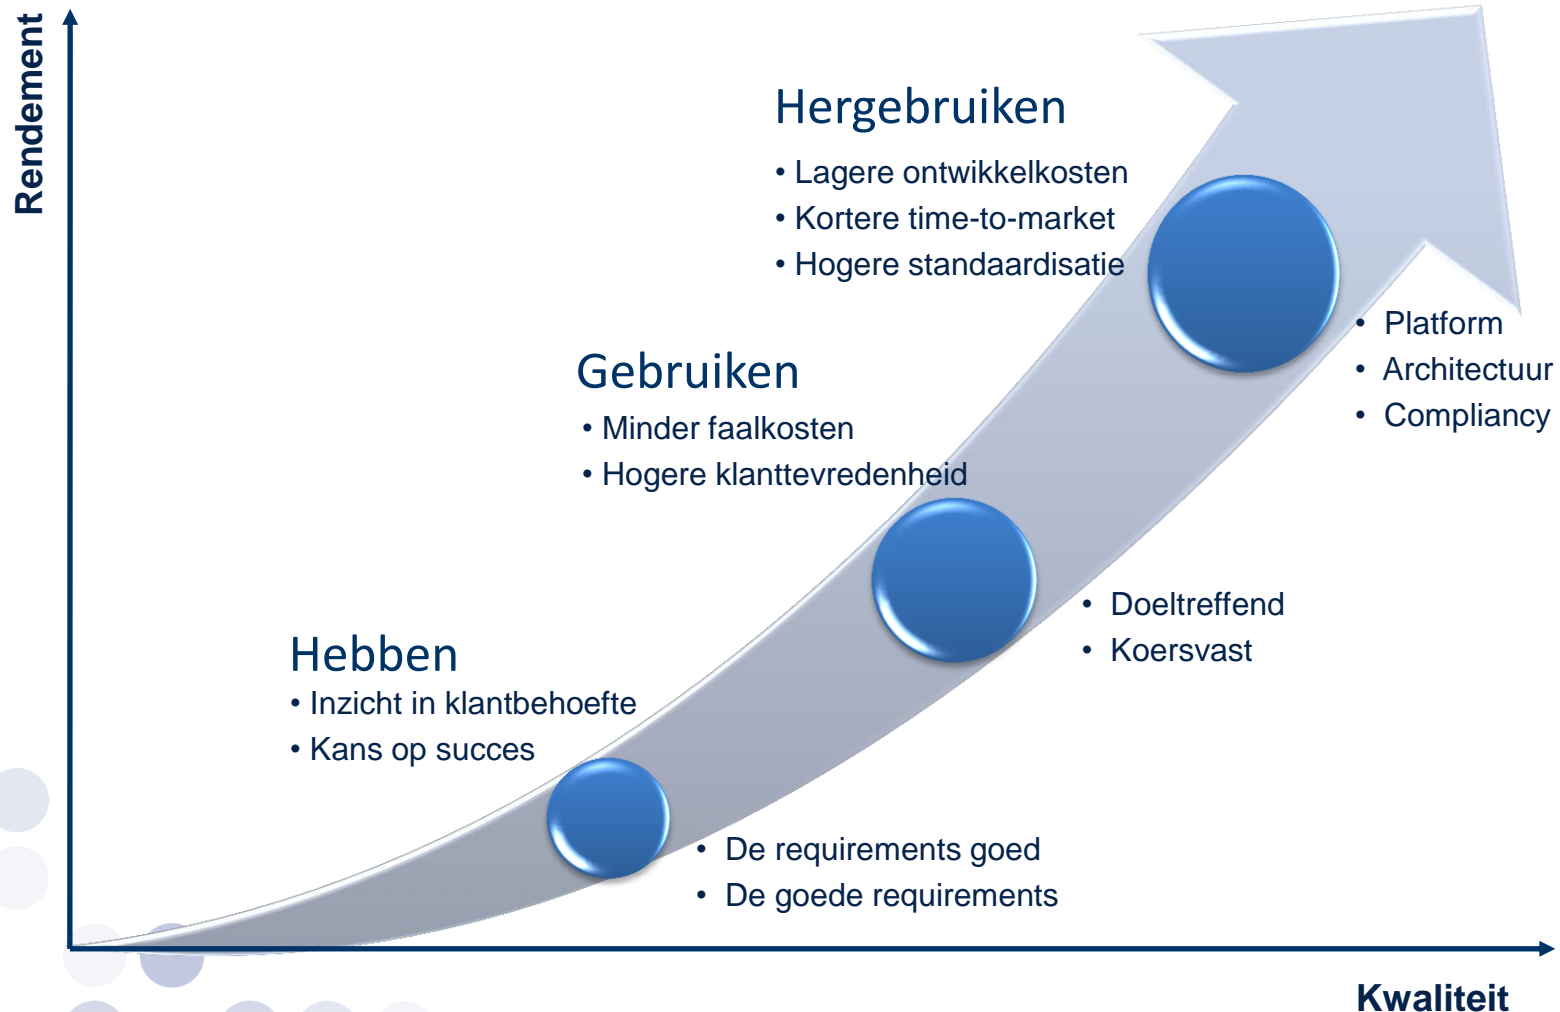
Rendement

Hergebruiken
• Lagere ontwikkelkosten
• Kortere time-to-market
• Hogere standaardisatie

• Platform
• Architectuur
• Compliancy

Gebruiken
• Minder faalkosten
• Hogere klanttevredenheid

• Doeltreffend
• Koersvast

Hebben
• Inzicht in klantbehoefte
• Kans op succes

• De requirements goed
• De goede requirements

Kwaliteit